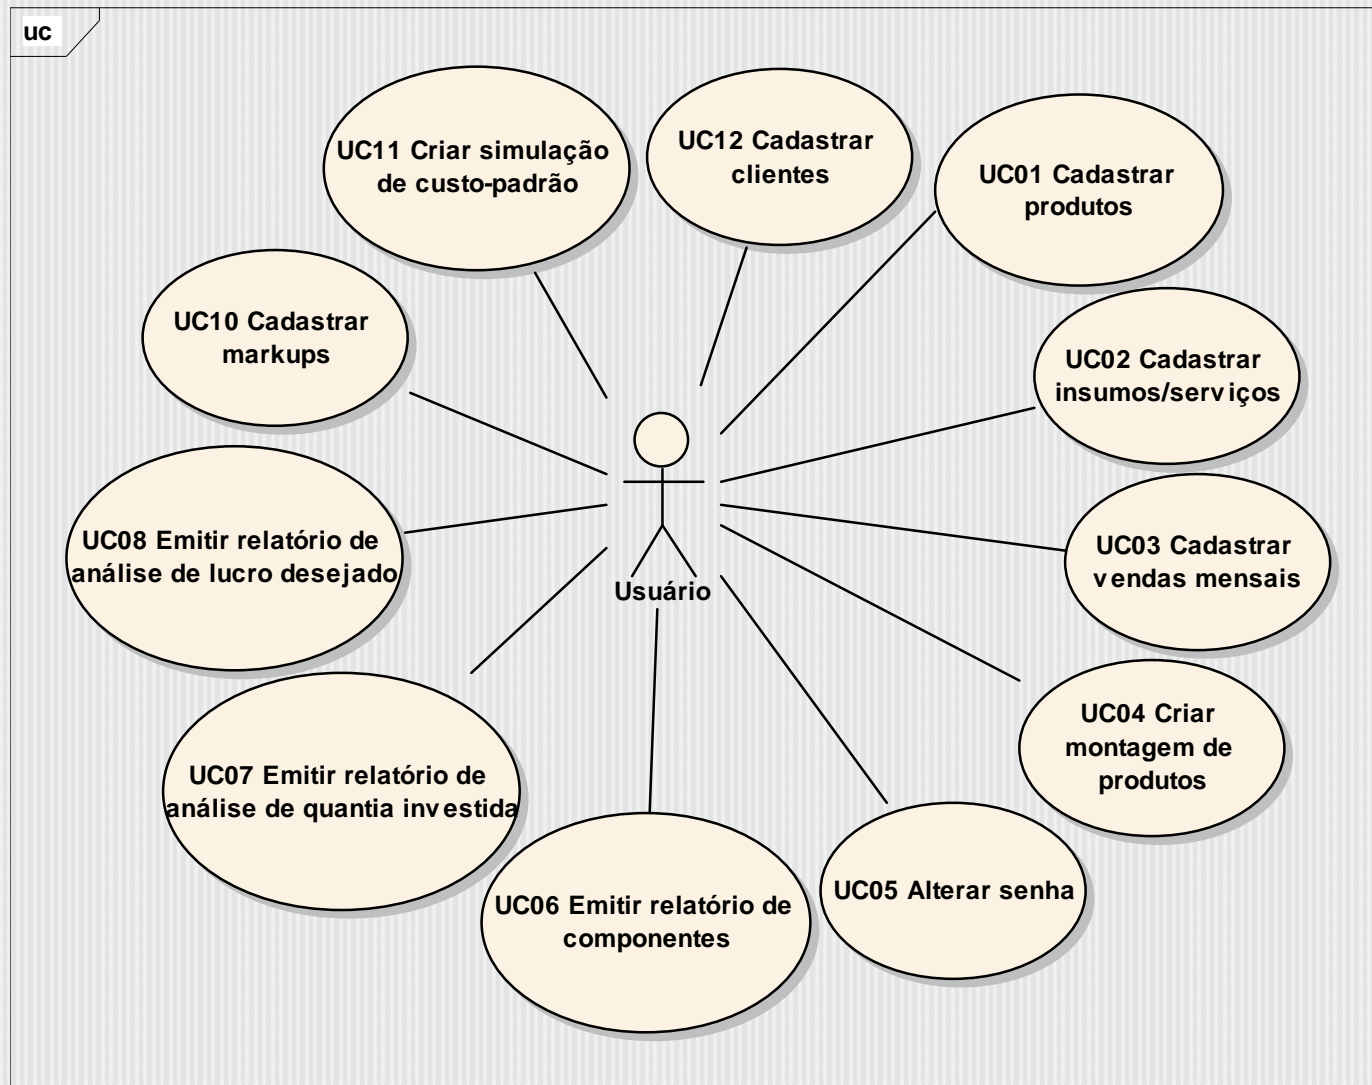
uc

UC11 Criar simulação de custo-padrão

UC12 Cadastrar clientes

UC01 Cadastrar produtos

UC10 Cadastrar markups

UC02 Cadastrar insumos/serviços

UC08 Emitir relatório de análise de lucro desejado

Usuário

UC03 Cadastrar vendas mensais

UC04 Criar montagem de produtos

UC07 Emitir relatório de análise de quantia investida

UC05 Alterar senha

UC06 Emitir relatório de componentes